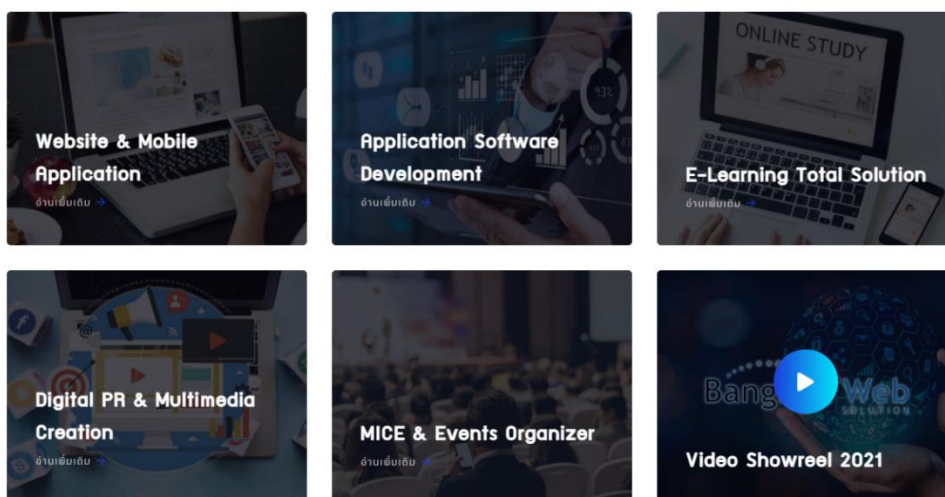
Website & Mobile Application
อ่านเพิ่มเติม →

Application Software Development
อ่านเพิ่มเติม →

ONLINE STUDY
E-Learning Total Solution
อ่านเพิ่มเติม →

Digital PR & Multimedia Creation
อ่านเพิ่มเติม →

MICE & Events Organizer
อ่านเพิ่มเติม →

Bang Web SOLUTION
Video Showreel 2021